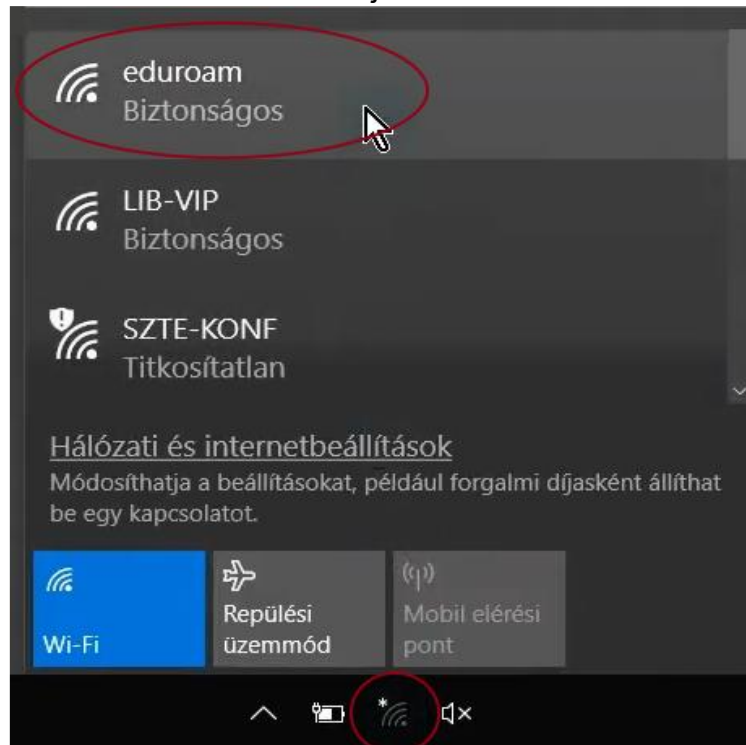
eduroam
Biztonságos

LIB-VIP
Biztonságos

SZTE-KONF
Titkosítatlan

Hálózati és internetbeállítások
Módosíthatja a beállításokat, például forgalmi díjasként állíthat be egy kapcsolatot.

Wi-Fi

Repülési üzemmód

Mobil elérési pont